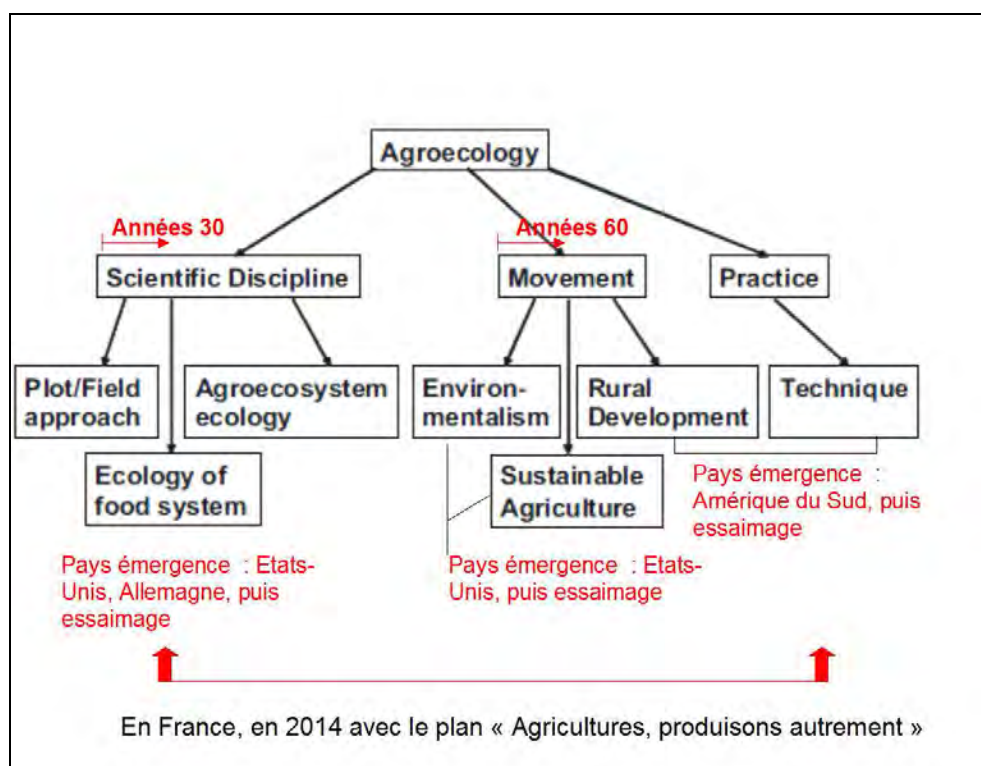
Agroecology

Années 30

Années 60

Scientific Discipline

Movement

Practice

Plot/Field approach

Agroecosystem ecology

Environmentalism

Rural Development

Technique

Ecology of food system

Sustainable Agriculture

Pays émergence : Amérique du Sud, puis essaimage

Pays émergence : Etats-Unis, Allemagne, puis essaimage

Pays émergence : Etats-Unis, puis essaimage

En France, en 2014 avec le plan « Agricultures, produisons autrement »